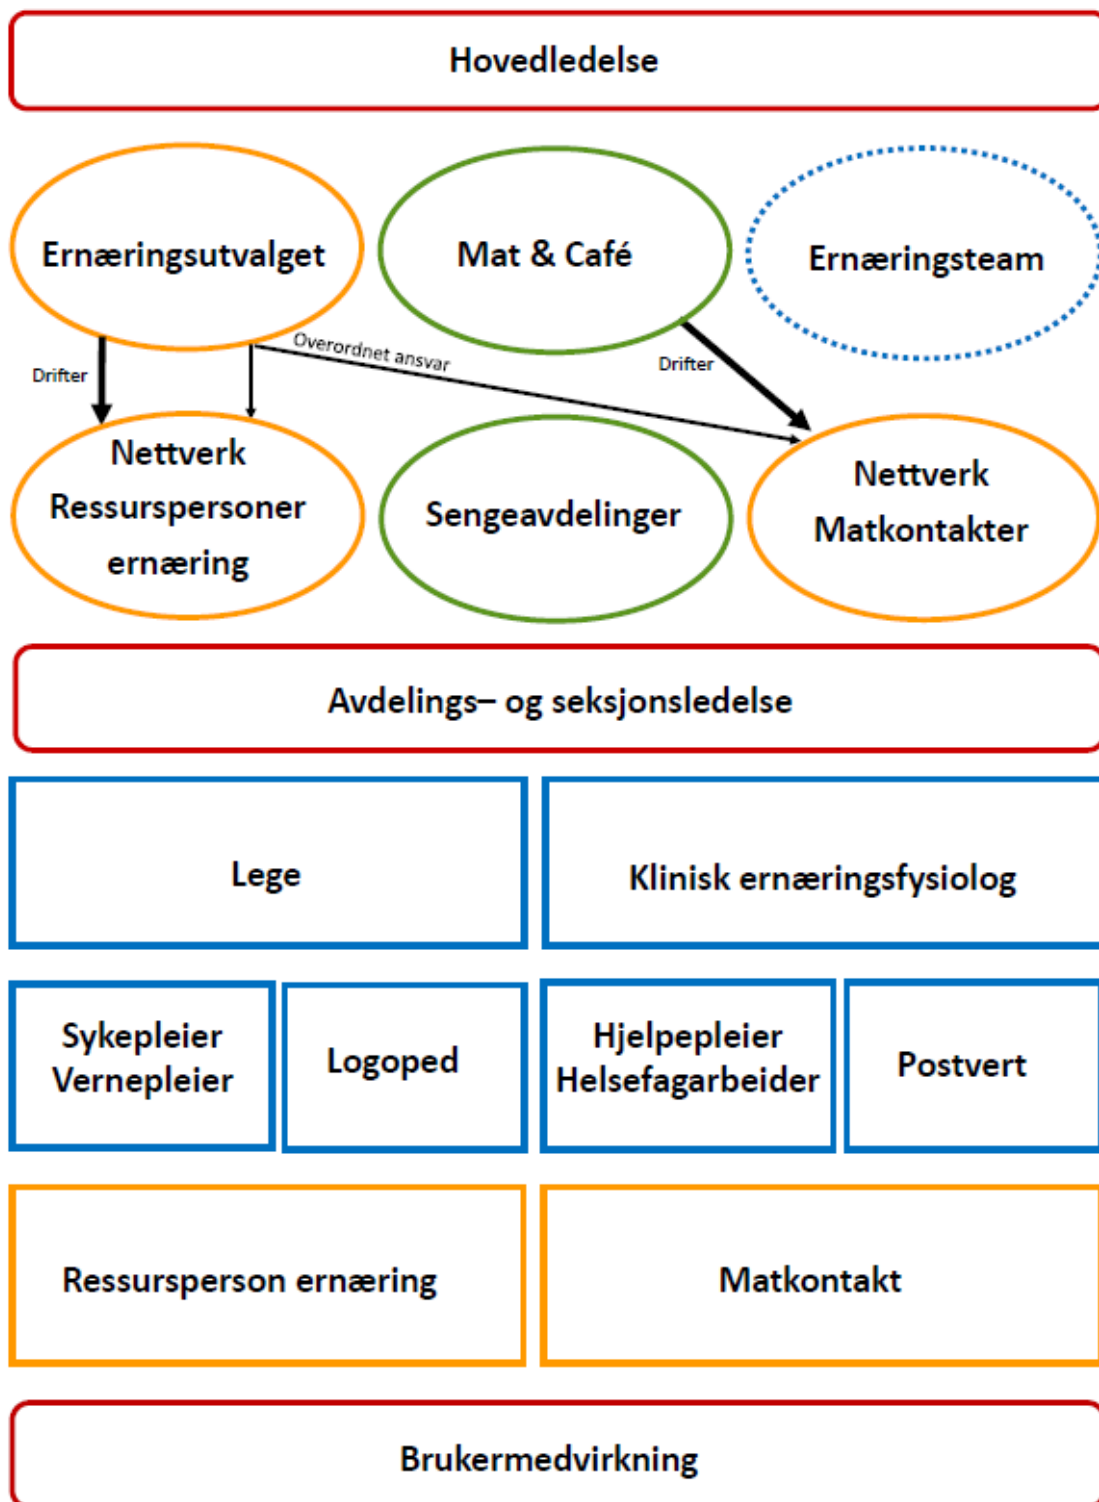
Hovedledelse

Ernæringsutvalget

Mat & Café

Ernæringsteam

Drifter

Overordnet ansvar

Drifter

Nettverk Ressurspersoner ernæring

Sengeavdelinger

Nettverk Matkontakter

Avdelings– og seksjonsledelse

Lege

Klinisk ernæringsfysiolog

Sykepleier Vernepleier

Logoped

Hjelpepleier Helsefagarbeider

Postvert

Ressursperson ernæring

Matkontakt

Brukermedvirkning